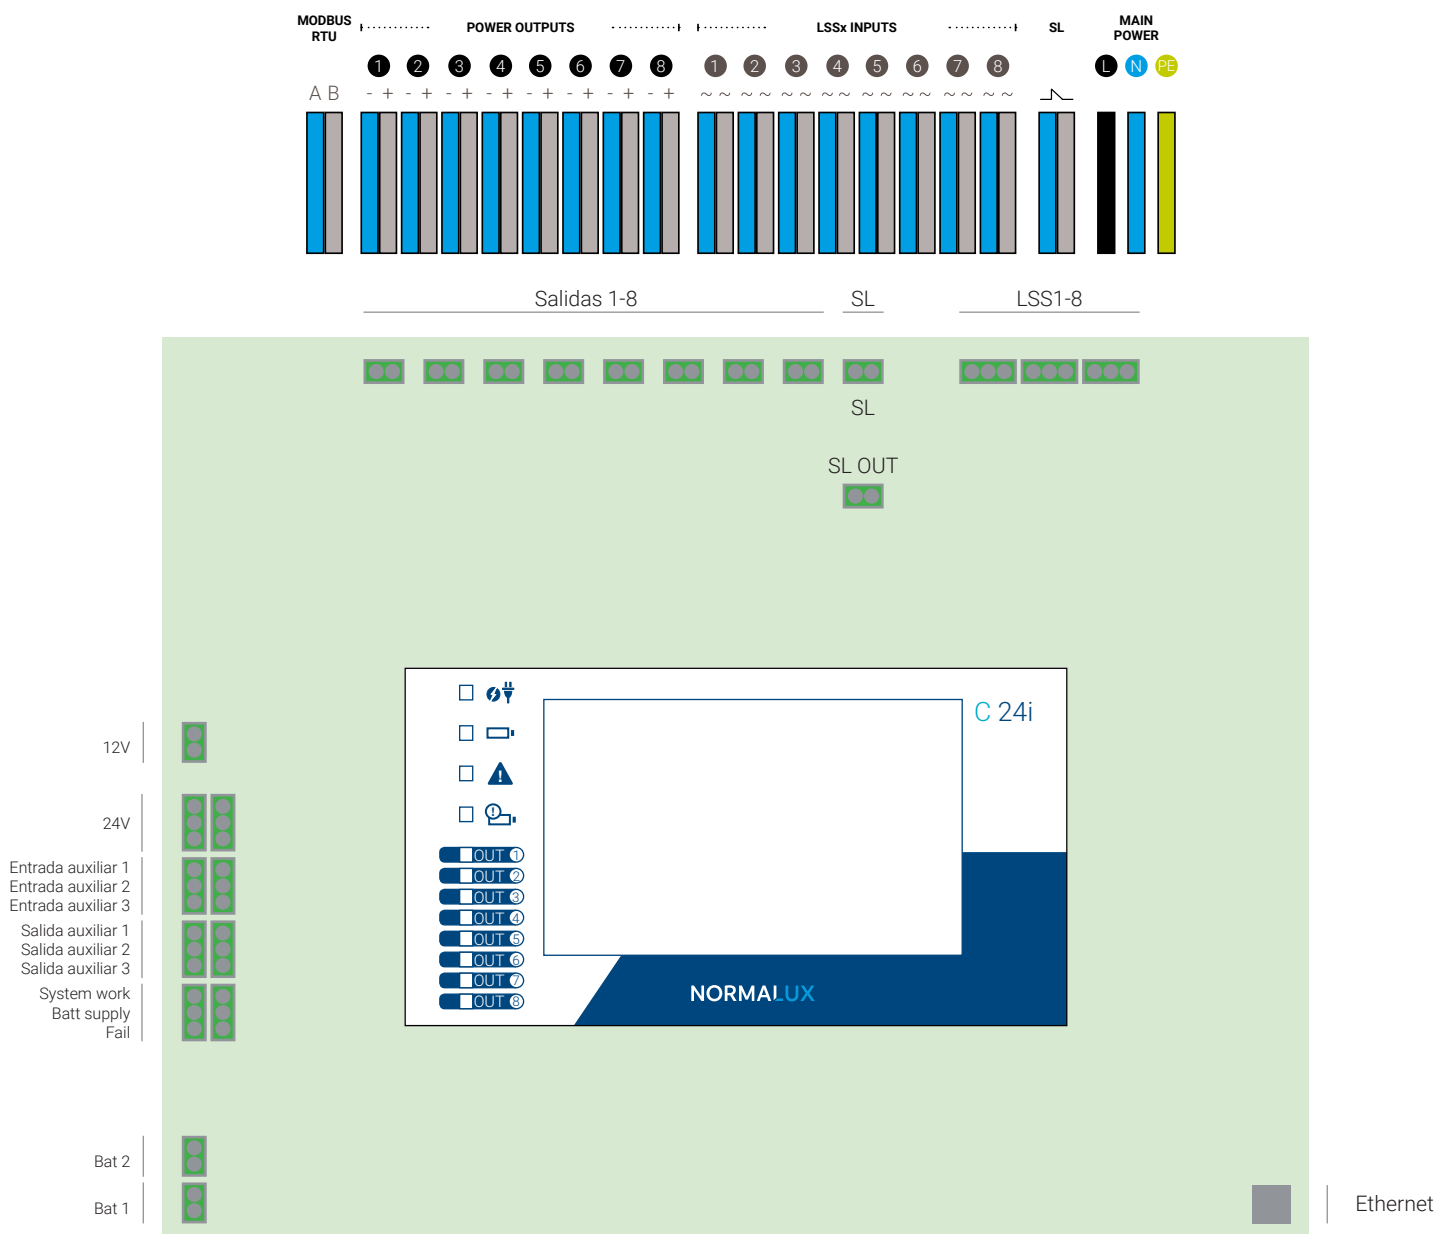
MODBUS RTU

POWER OUTPUTS

LSSx INPUTS

SL

MAIN POWER

1 2 3 4 5 6 7 8

1 2 3 4 5 6 7 8

L N PE

A B

- + - + - + - + - + - + - + - +

~ ~ ~ ~ ~ ~ ~ ~ ~ ~ ~ ~ ~ ~ ~ ~

Salidas 1-8

SL

LSS1-8

SL

SL OUT

C 24i

OUT 1
OUT 2
OUT 3
OUT 4
OUT 5
OUT 6
OUT 7
OUT 8

NORMALUX

12V

24V

Entrada auxiliar 1
Entrada auxiliar 2
Entrada auxiliar 3

Salida auxiliar 1
Salida auxiliar 2
Salida auxiliar 3

System work
Batt supply
Fail

Bat 2

Bat 1

Ethernet